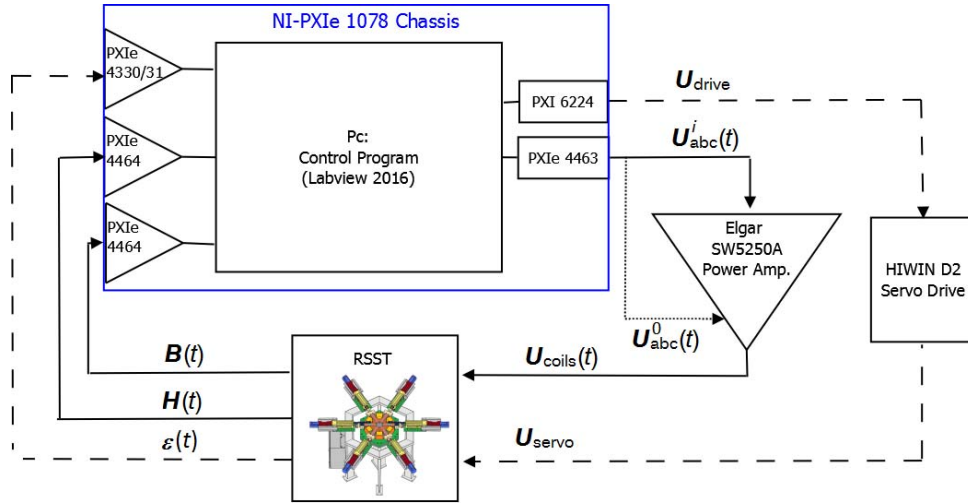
NI-PXIe 1078 Chassis

PXIe 4330/31

PXIe 4464

PXIe 4464

Pc:
Control Program
(Labview 2016)

PXI 6224

PXIe 4463

$\boldsymbol{U}_{\text{drive}}$

$\boldsymbol{U}^{i}_{\text{abc}}(t)$

Elgar
SW5250A
Power Amp.

HIWIN D2
Servo Drive

$\boldsymbol{U}^{0}_{\text{abc}}(t)$

RSST

$\boldsymbol{B}(t)$

$\boldsymbol{H}(t)$

$\varepsilon(t)$

$\boldsymbol{U}_{\text{coils}}(t)$

$\boldsymbol{U}_{\text{servo}}$